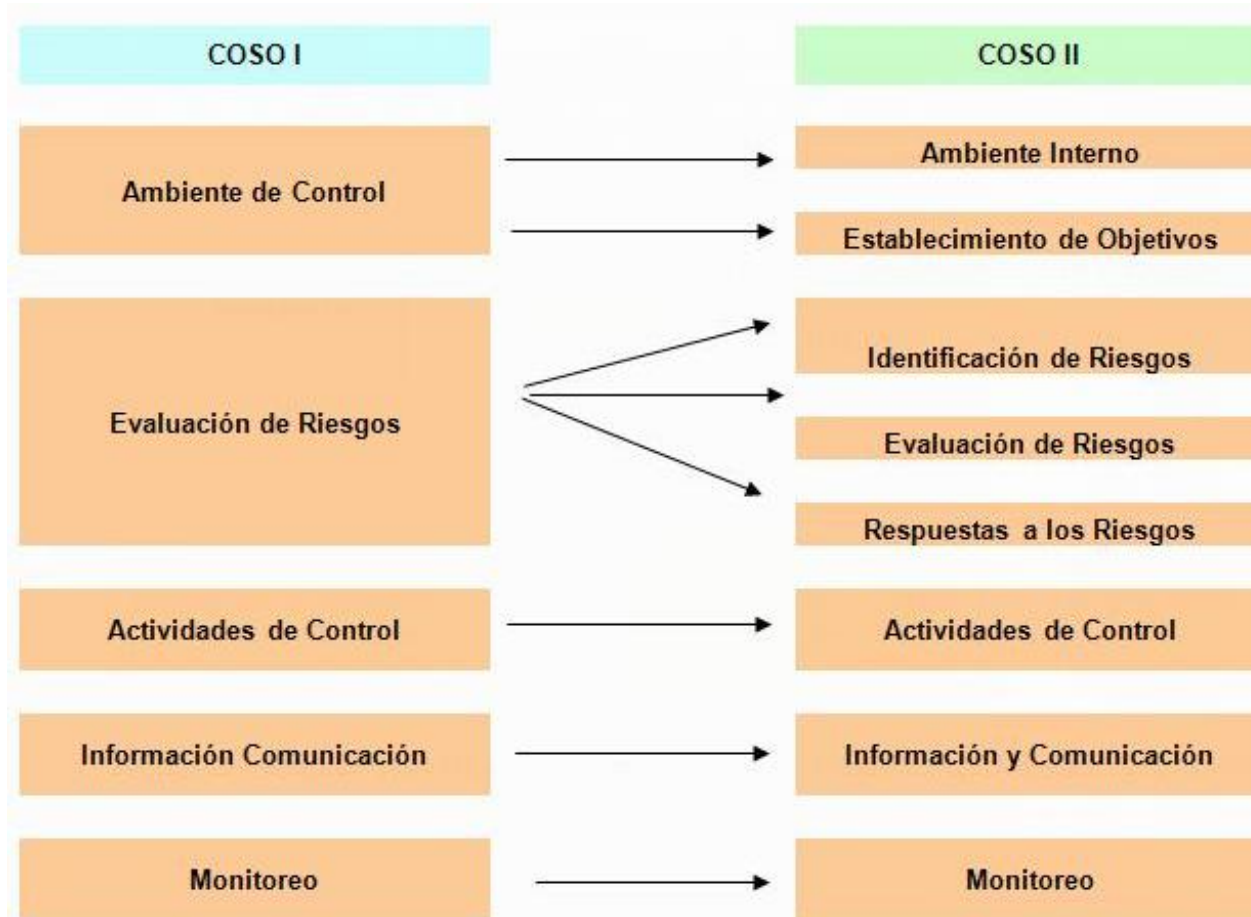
COSO I

COSO II

Ambiente de Control

Ambiente Interno

Establecimiento de Objetivos

Evaluación de Riesgos

Identificación de Riesgos

Evaluación de Riesgos

Respuestas a los Riesgos

Actividades de Control

Actividades de Control

Información Comunicación

Información y Comunicación

Monitoreo

Monitoreo